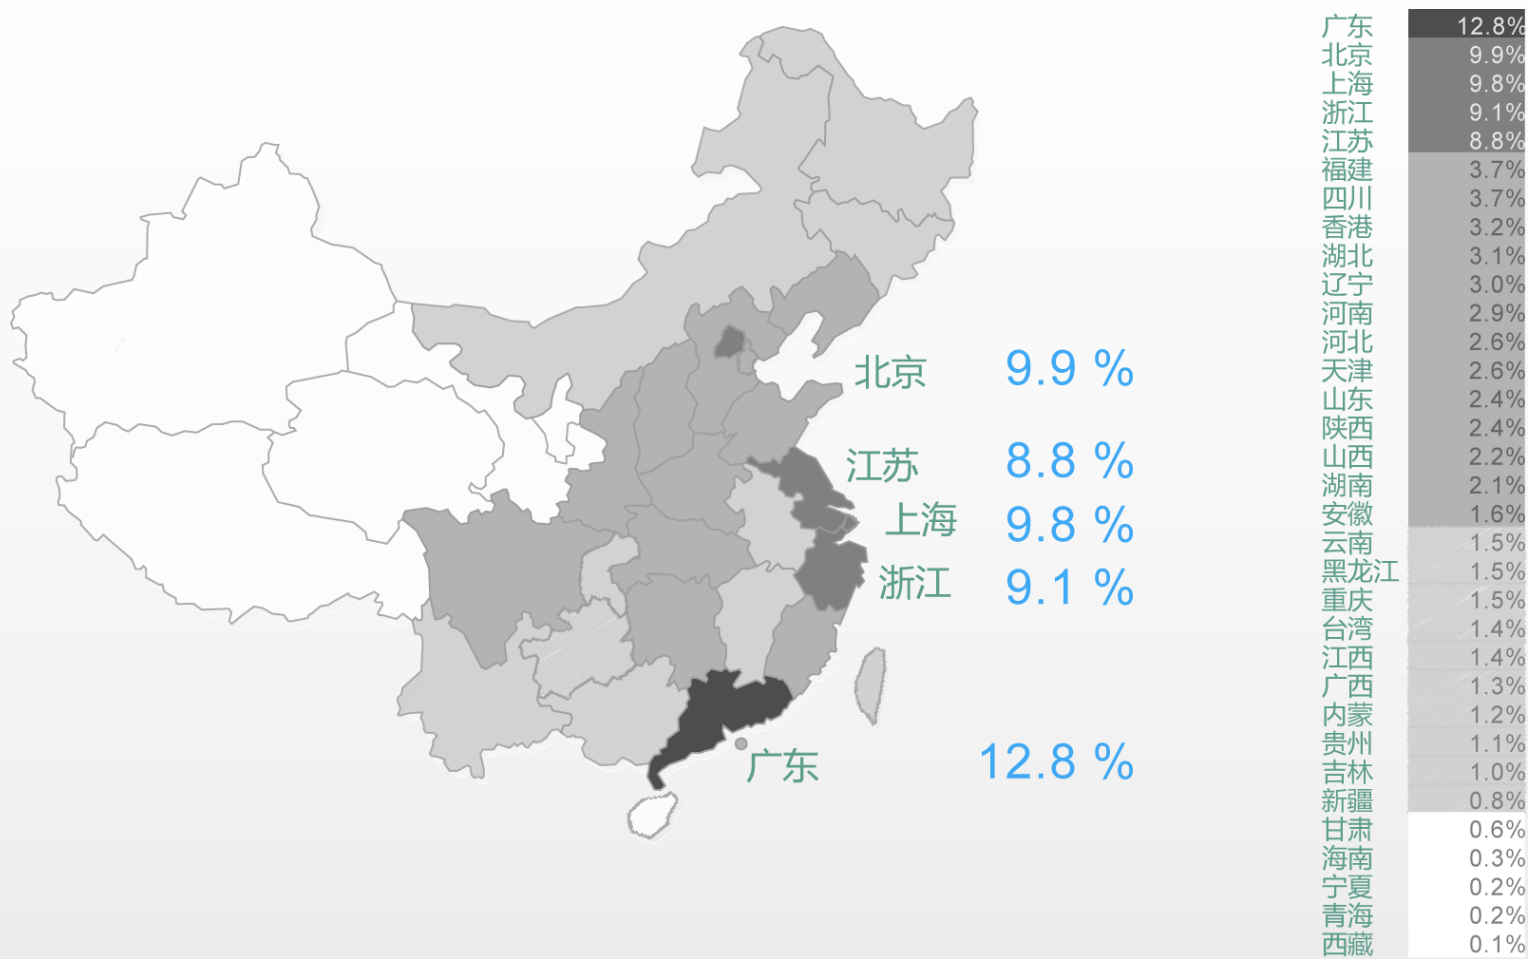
北京 9.9 %
江苏 8.8 %
上海 9.8 %
浙江 9.1 %
广东 12.8 %

| | |
|---|---|
| 广东 | 12.8% |
| 北京 | 9.9% |
| 上海 | 9.8% |
| 浙江 | 9.1% |
| 江苏 | 8.8% |
| 福建 | 3.7% |
| 四川 | 3.7% |
| 香港 | 3.2% |
| 湖北 | 3.1% |
| 辽宁 | 3.0% |
| 河南 | 2.9% |
| 河北 | 2.6% |
| 天津 | 2.6% |
| 山东 | 2.4% |
| 陕西 | 2.4% |
| 山西 | 2.2% |
| 湖南 | 2.1% |
| 安徽 | 1.6% |
| 云南 | 1.5% |
| 黑龙江 | 1.5% |
| 重庆 | 1.5% |
| 台湾 | 1.4% |
| 江西 | 1.4% |
| 广西 | 1.3% |
| 内蒙 | 1.2% |
| 贵州 | 1.1% |
| 吉林 | 1.0% |
| 新疆 | 0.8% |
| 甘肃 | 0.6% |
| 海南 | 0.3% |
| 宁夏 | 0.2% |
| 青海 | 0.2% |
| 西藏 | 0.1% |